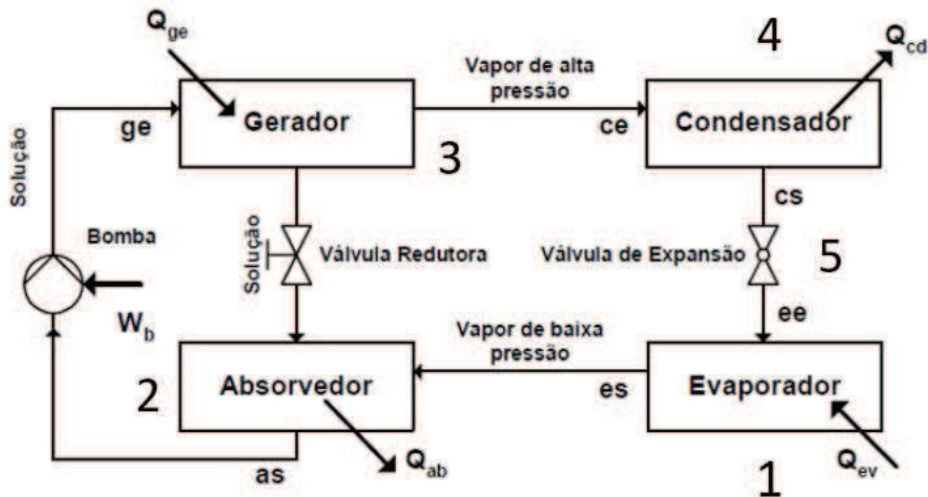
$Q_{ge}$

Vapor de alta pressão

4

$Q_{cd}$

Solução

ge

Gerador

ce

Condensador

3

cs

Bomba

Solução

Válvula Redutora

Válvula de Expansão

5

$W_b$

Vapor de baixa pressão

ee

2

Absorvedor

es

Evaporador

as

$Q_{ab}$

1

$Q_{ev}$